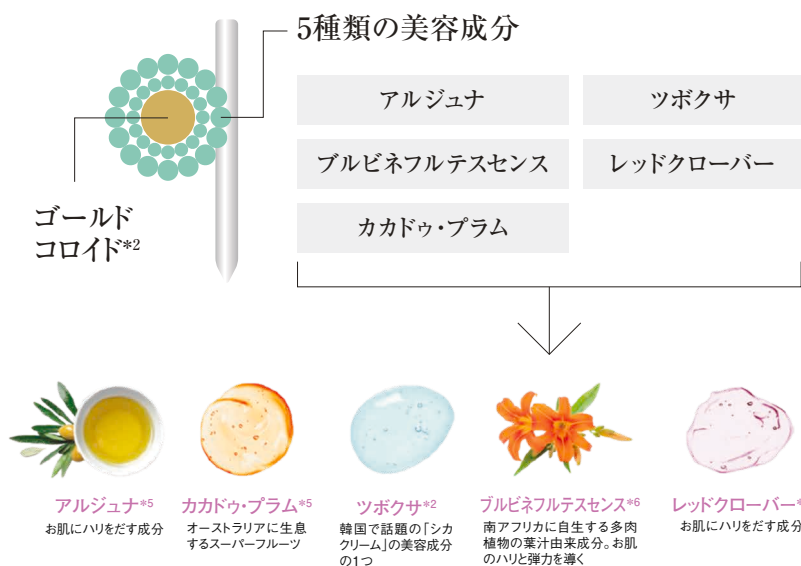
5種類の美容成分

アルジュナ

ツボクサ

ブルビネフルテスセンス

レッドクローバー

カカドゥ・プラム

ゴールド
コロイド*2

アルジュナ*5
お肌にハリをだす成分

カカドゥ・プラム*5
オーストラリアに生息するスーパーフルーツ

ツボクサ*2
韓国で話題の「シカクリーム」の美容成分の1つ

ブルビネフルテスセンス*6
南アフリカに自生する多肉植物の葉汁由来成分。お肌のハリと弾力を導く

レッドクローバー*
お肌にハリをだす成分